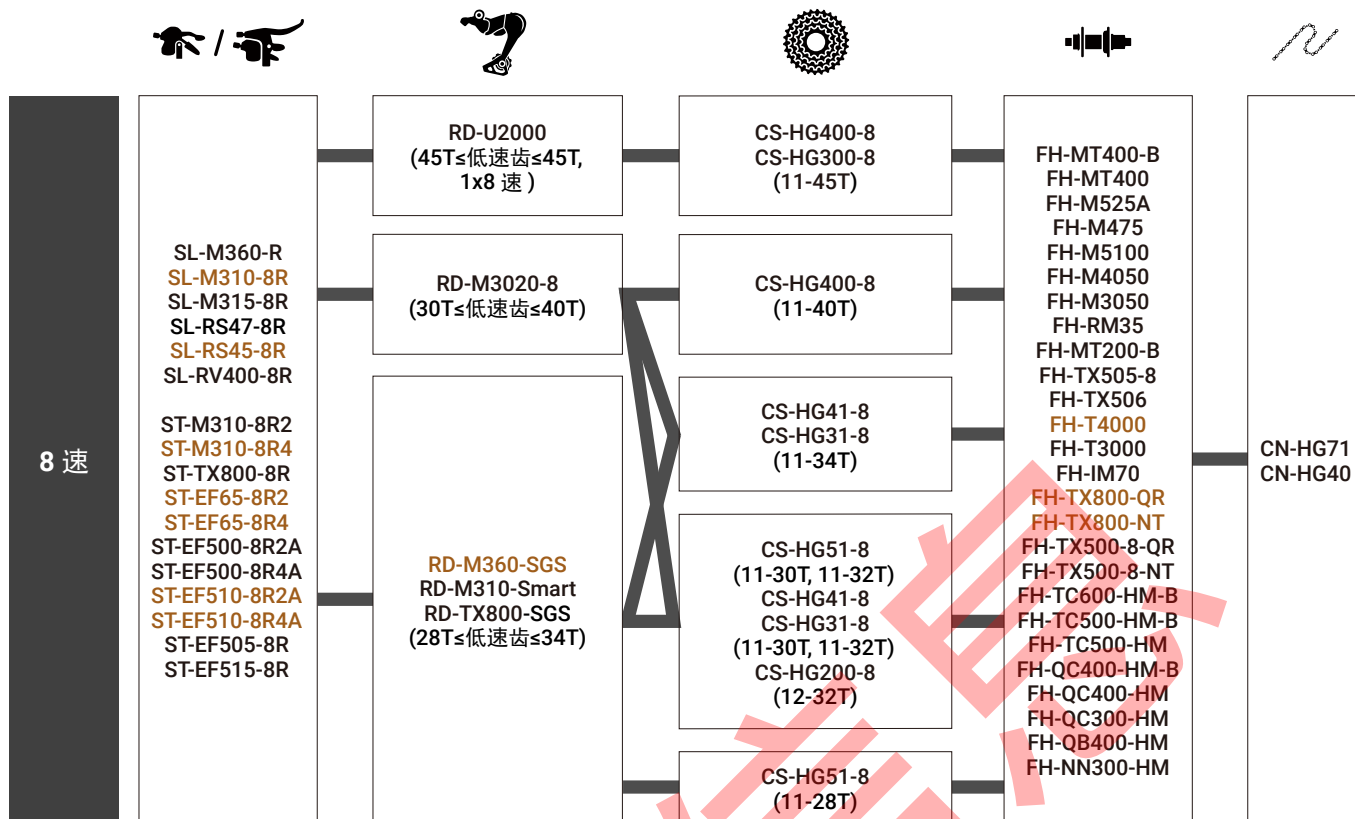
8 速

SL-M360-R
SL-M310-8R
SL-M315-8R
SL-RS47-8R
SL-RS45-8R
SL-RV400-8R

ST-M310-8R2
ST-M310-8R4
ST-TX800-8R
ST-EF65-8R2
ST-EF65-8R4
ST-EF500-8R2A
ST-EF500-8R4A
ST-EF510-8R2A
ST-EF510-8R4A
ST-EF505-8R
ST-EF515-8R

RD-U2000
(45T≤低速齿≤45T, 1x8 速 )

RD-M3020-8
(30T≤低速齿≤40T)

RD-M360-SGS
RD-M310-Smart
RD-TX800-SGS
(28T≤低速齿≤34T)

CS-HG400-8
CS-HG300-8
(11-45T)

CS-HG400-8
(11-40T)

CS-HG41-8
CS-HG31-8
(11-34T)

CS-HG51-8
(11-30T, 11-32T)
CS-HG41-8
CS-HG31-8
(11-30T, 11-32T)
CS-HG200-8
(12-32T)

CS-HG51-8
(11-28T)

FH-MT400-B
FH-MT400
FH-M525A
FH-M475
FH-M5100
FH-M4050
FH-M3050
FH-RM35
FH-MT200-B
FH-TX505-8
FH-TX506
FH-T4000
FH-T3000
FH-IM70
FH-TX800-QR
FH-TX800-NT
FH-TX500-8-QR
FH-TX500-8-NT
FH-TC600-HM-B
FH-TC500-HM-B
FH-TC500-HM
FH-QC400-HM-B
FH-QC400-HM
FH-QC300-HM
FH-QB400-HM
FH-NN300-HM

CN-HG71
CN-HG40